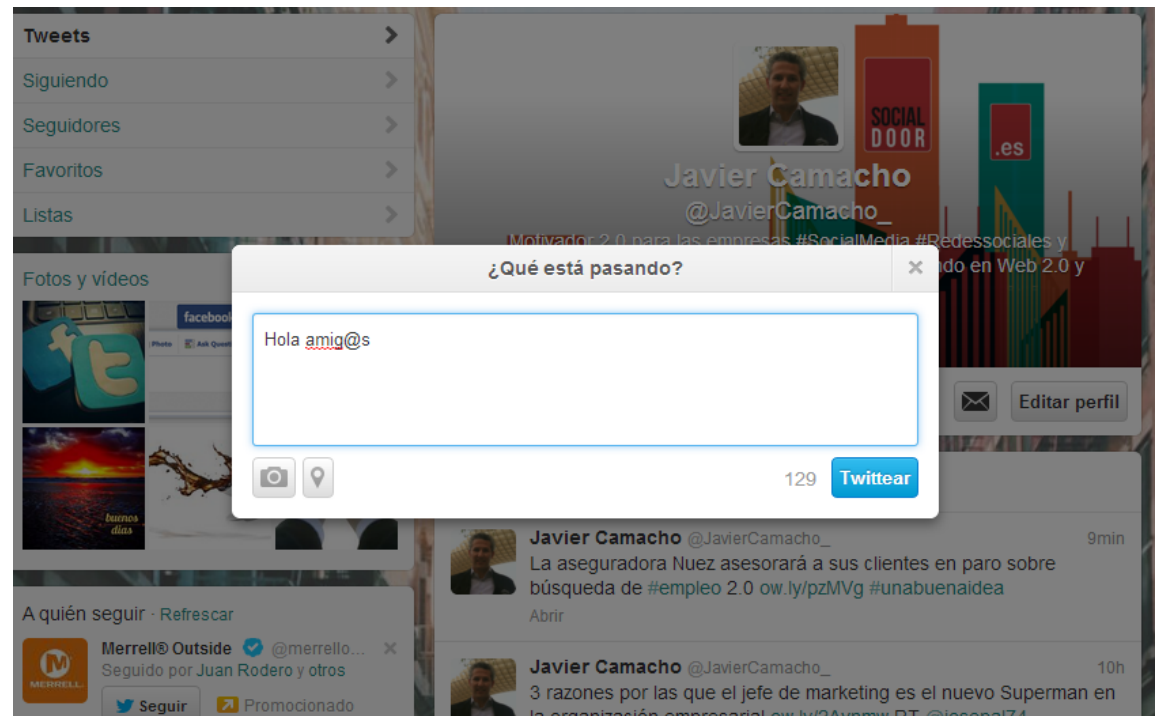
Tweets
Siguiendo
Seguidores
Favoritos
Listas

Fotos y vídeos

facebook
buenos días

A quién seguir · Refrescar
Merrell® Outside @merrello...
Seguido por Juan Rodero y otros
Seguir
Promocionado

SOCIAL DOOR .es

Javier Camacho
@JavierCamacho_
Motivador 2.0 para las empresas #SocialMedia #Redessociales y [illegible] ndo en Web 2.0 y

Editar perfil

¿Qué está pasando?
Hola amig@s
129
Twittear

Javier Camacho @JavierCamacho_ 9min
La aseguradora Nuez asesorará a sus clientes en paro sobre búsqueda de #empleo 2.0 ow.ly/pzMVg #unabuenaidea
Abrir

Javier Camacho @JavierCamacho_ 10h
3 razones por las que el jefe de marketing es el nuevo Superman en la organización empresarial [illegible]